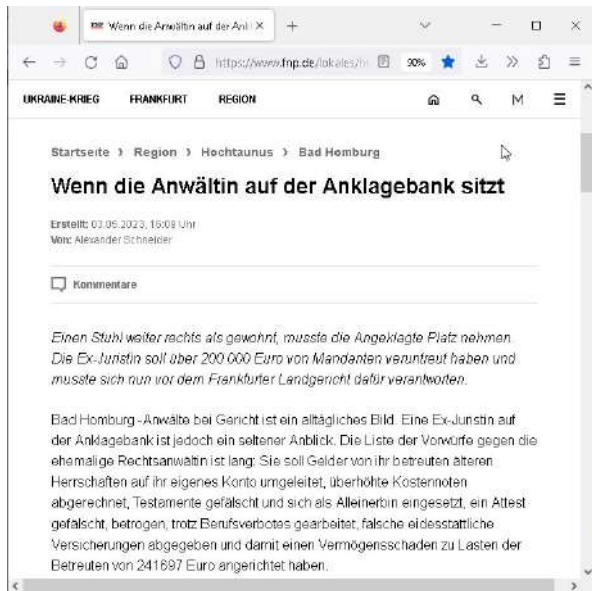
Wenn die Anwältin auf der Ankl ×

https://www.fnp.de/lokales/h

90%

UKRAINE-KRIEG FRANKFURT REGION

M

Startseite › Region › Hochtaunus › Bad Homburg

Wenn die Anwältin auf der Anklagebank sitzt

Erstellt: 03.05.2023, 16:09 Uhr
Von: Alexander Schneider

Kommentare

Einen Stuhl weiter rechts als gewohnt, musste die Angeklagte Platz nehmen. Die Ex-Juristin soll über 200 000 Euro von Mandanten veruntreut haben und musste sich nun vor dem Frankfurter Landgericht dafür verantworten.

Bad Homburg - Anwälte bei Gericht ist ein alltägliches Bild. Eine Ex-Juristin auf der Anklagebank ist jedoch ein seltener Anblick. Die Liste der Vorwürfe gegen die ehemalige Rechtsanwältin ist lang: Sie soll Gelder von ihr betreuten älteren Herrschaften auf ihr eigenes Konto umgeleitet, überhöhte Kostennoten abgerechnet, Testamente gefälscht und sich als Alleinerbin eingesetzt, ein Attest gefälscht, betrogen, trotz Berufsverbotes gearbeitet, falsche eidesstattliche Versicherungen abgegeben und damit einen Vermögensschaden zu Lasten der Betreuten von 241697 Euro angerichtet haben.